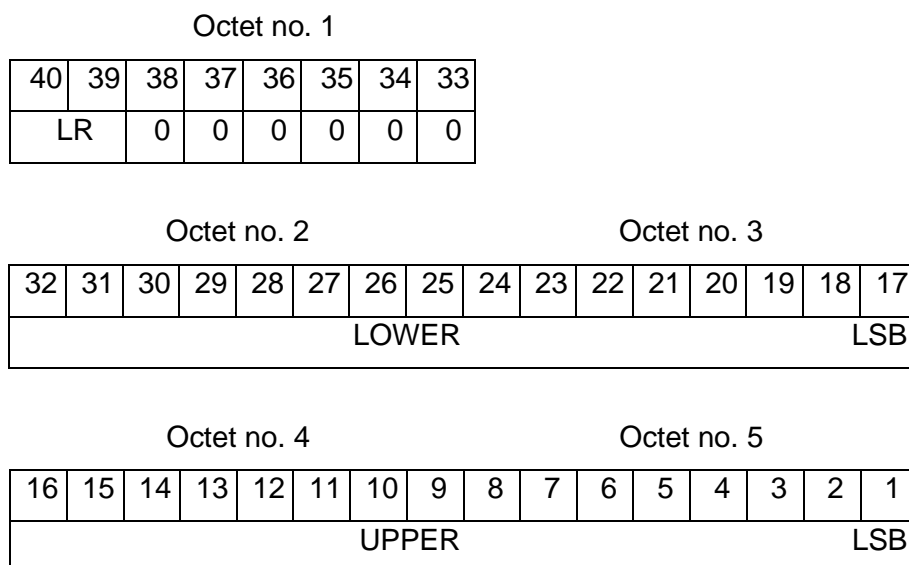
Octet no. 1

| 40 | 39 | 38 | 37 | 36 | 35 | 34 | 33 |
|---|---|---|---|---|---|---|---|
| LR | | 0 | 0 | 0 | 0 | 0 | 0 |

Octet no. 2 Octet no. 3

| 32 | 31 | 30 | 29 | 28 | 27 | 26 | 25 | 24 | 23 | 22 | 21 | 20 | 19 | 18 | 17 |
|---|---|---|---|---|---|---|---|---|---|---|---|---|---|---|---|
| LOWER | | | | | | | | | | | | | | | LSB |

Octet no. 4 Octet no. 5

| 16 | 15 | 14 | 13 | 12 | 11 | 10 | 9 | 8 | 7 | 6 | 5 | 4 | 3 | 2 | 1 |
|---|---|---|---|---|---|---|---|---|---|---|---|---|---|---|---|
| UPPER | | | | | | | | | | | | | | | LSB |